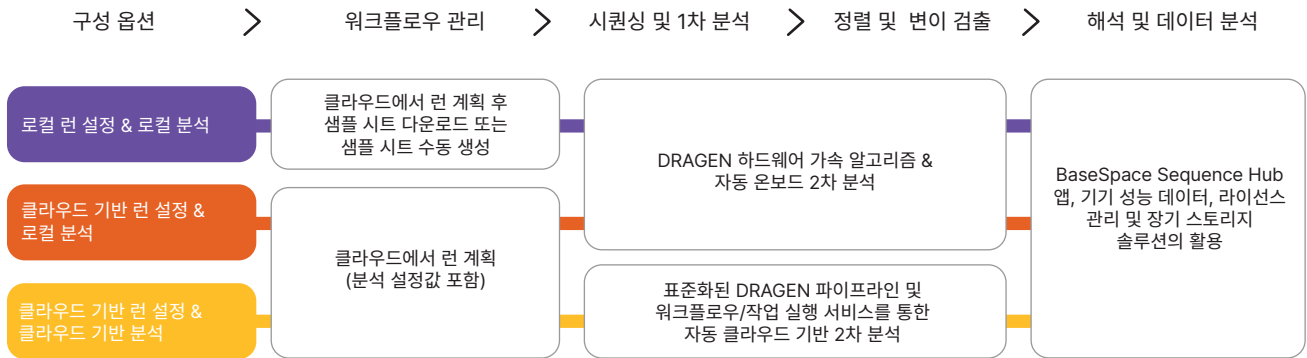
구성 옵션

워크플로우 관리

시퀀싱 및 1차 분석

정렬 및 변이 검출

해석 및 데이터 분석

로컬 런 설정 & 로컬 분석

클라우드 기반 런 설정 & 로컬 분석

클라우드 기반 런 설정 & 클라우드 기반 분석

클라우드에서 런 계획 후 샘플 시트 다운로드 또는 샘플 시트 수동 생성

클라우드에서 런 계획 (분석 설정값 포함)

DRAGEN 하드웨어 가속 알고리즘 & 자동 온보드 2차 분석

표준화된 DRAGEN 파이프라인 및 워크플로우/작업 실행 서비스를 통한 자동 클라우드 기반 2차 분석

BaseSpace Sequence Hub 앱, 기기 성능 데이터, 라이선스 관리 및 장기 스토리지 솔루션의 활용